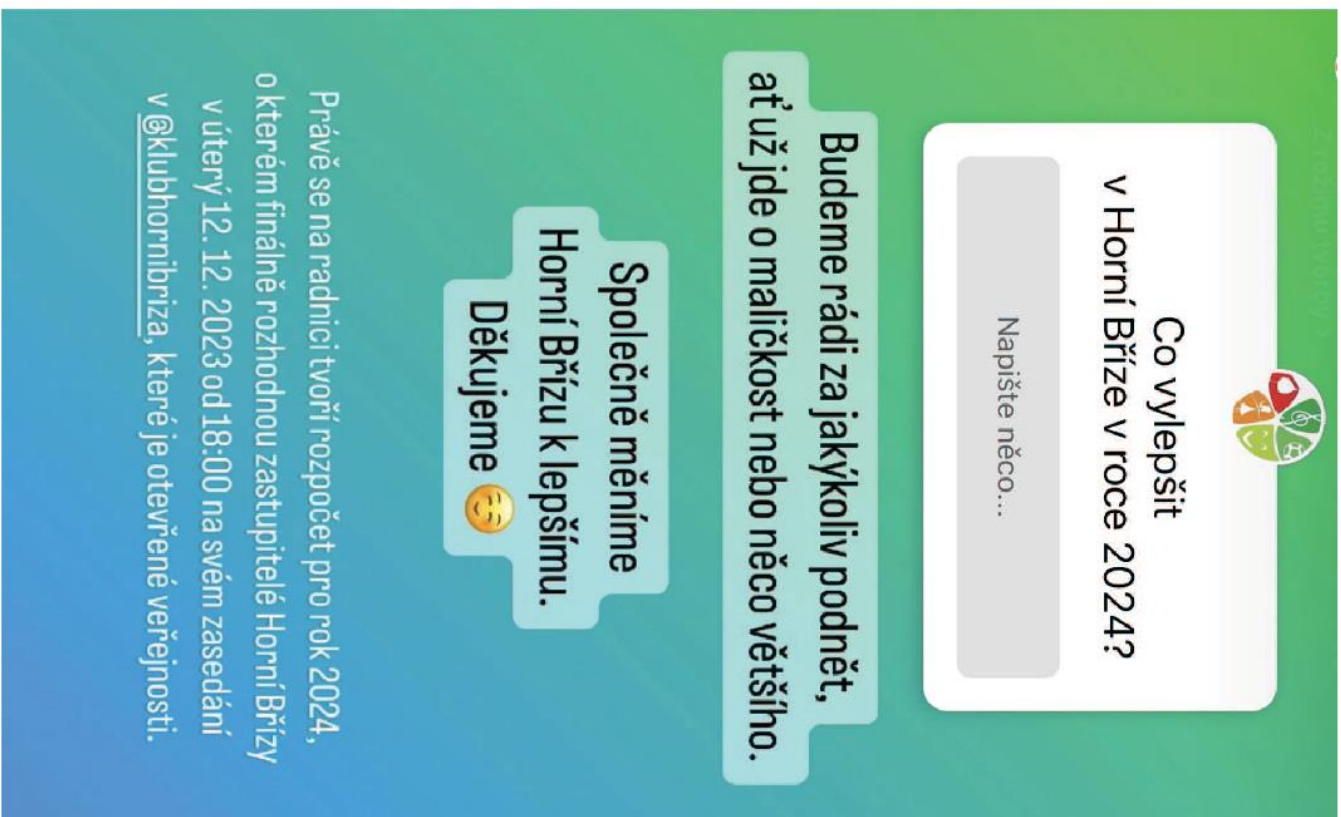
Co vylepšit v Horní Bříze v roce 2024?

Napište něco...

Budeme rádi za jakýkoliv podnět, ať už jde o maličkost nebo něco většího.

Společně měníme Horní Břízu k lepšímu. Děkujeme

Právě se na radnici tvoří rozpočet pro rok 2024, o kterém finálně rozhodnou zastupitelé Horní Břízy v úterý 12. 12. 2023 od 18:00 na svém zasedání v @klubhornibriza, které je otevřené veřejnosti.